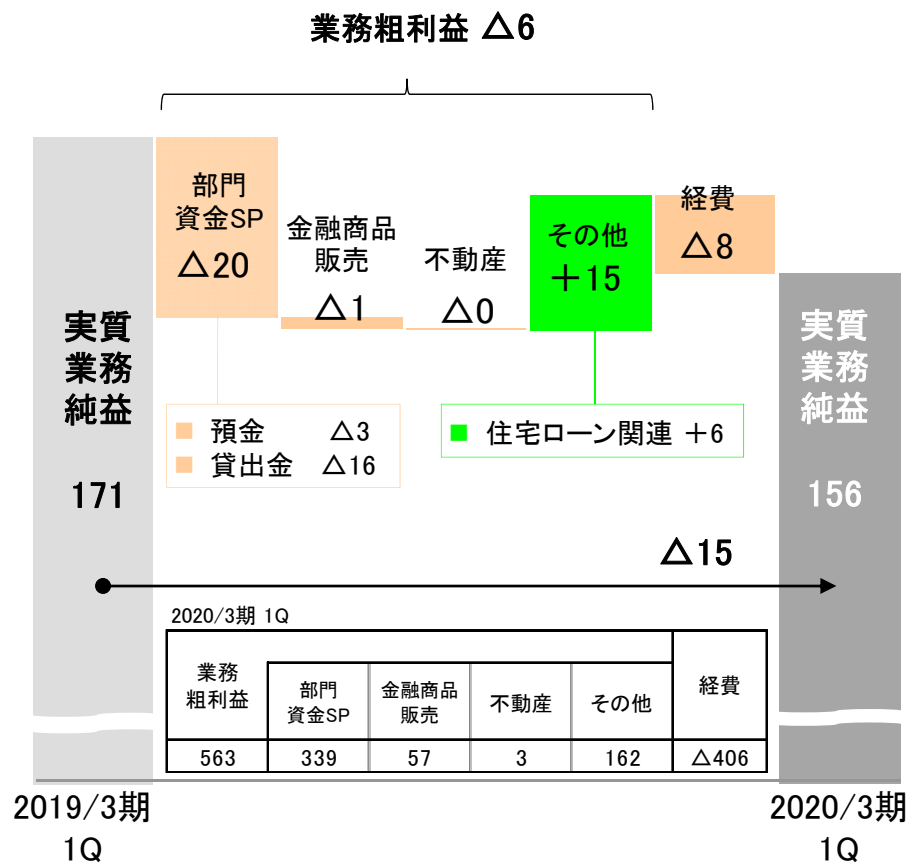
業務粗利益 △6

実質業務純益

171

部門資金SP

△20

金融商品販売

△1

不動産

△0

その他

＋15

経費

△8

実質業務純益

156

預金 △3
貸出金 △16

住宅ローン関連 ＋6

△15

2020/3期 1Q

| 業務粗利益 | 部門資金SP | 金融商品販売 | 不動産 | その他 | 経費 |
|---|---|---|---|---|---|
| 563 | 339 | 57 | 3 | 162 | △406 |

2019/3期 1Q

2020/3期 1Q